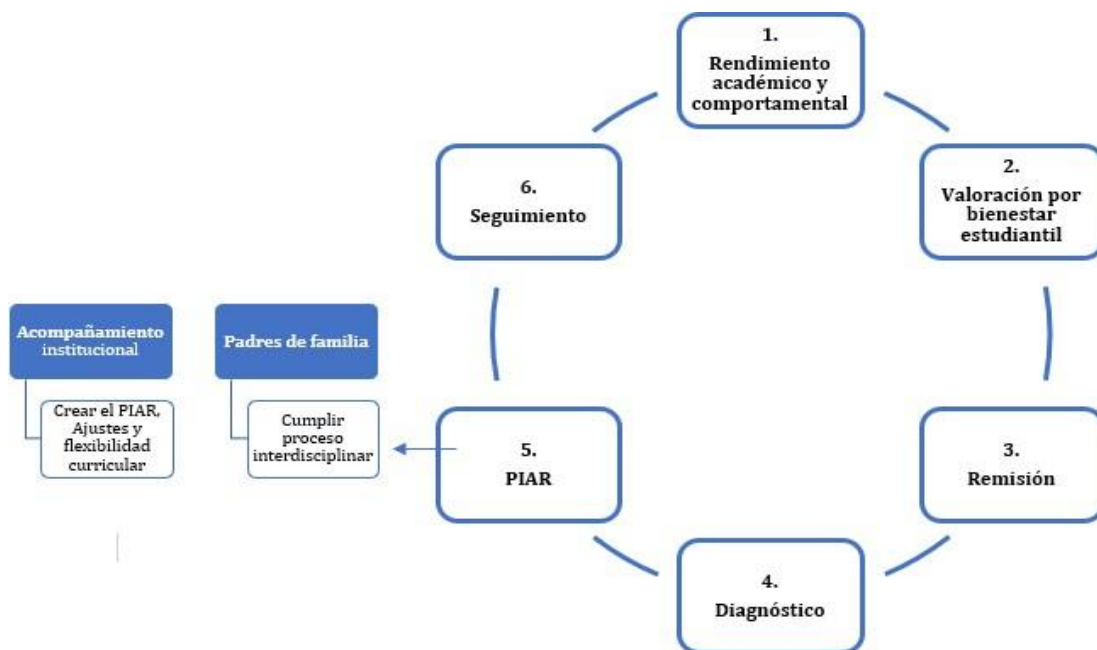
1.
Rendimiento académico y comportamental

2.
Valoración por bienestar estudiantil

3.
Remisión

4.
Diagnóstico

5.
PIAR

6.
Seguimiento

Acompañamiento institucional

Crear el PIAR, Ajustes y flexibilidad curricular

Padres de familia

Cumplir proceso interdisciplinar